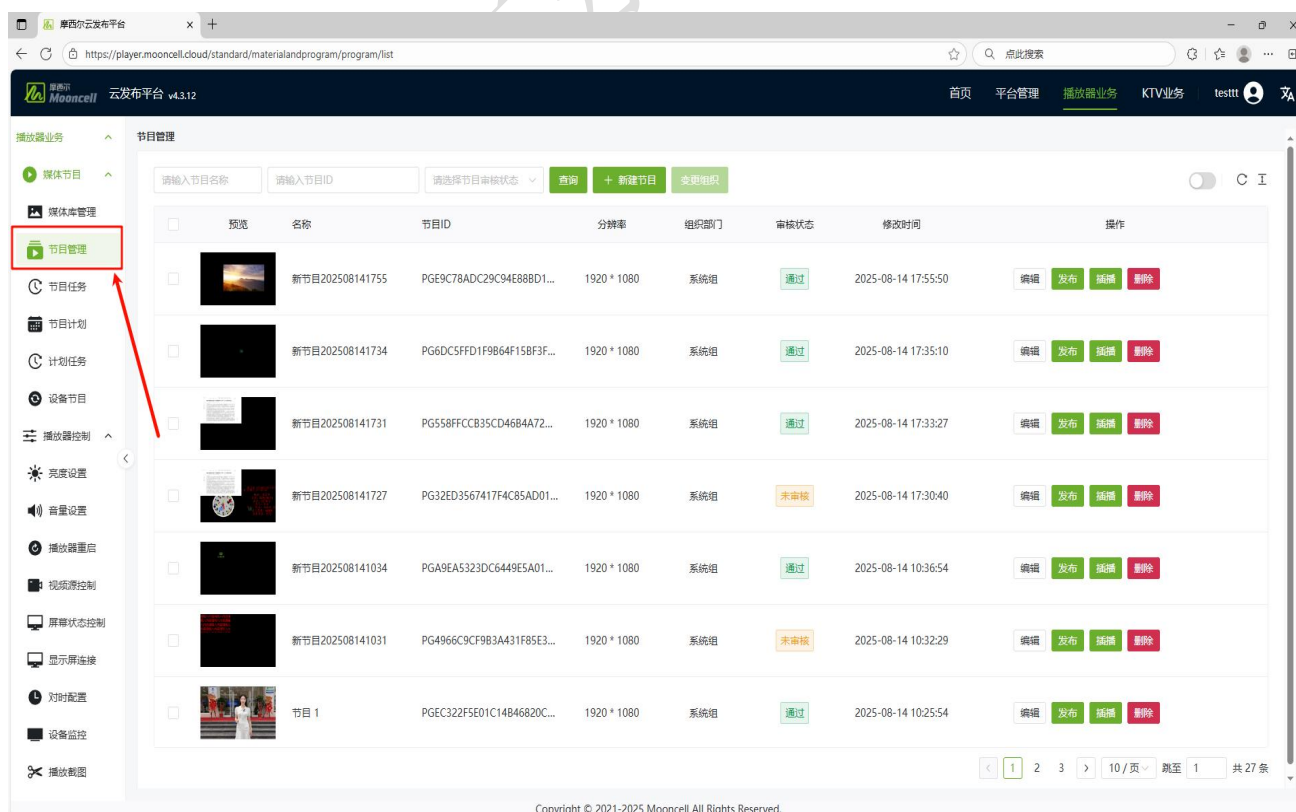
摩西尔云发布平台 × +

https://player.mooncell.cloud/standard/materialandprogram/program/list

点此搜索

摩西尔 Mooncell 云发布平台 v4.3.12

首页 平台管理 播放器业务 KTV业务 testtt

播放器业务
媒体节目
媒体库管理
节目管理
节目任务
节目计划
计划任务
设备节目
播放器控制
亮度设置
音量设置
播放器重启
视频源控制
屏幕状态控制
显示屏连接
对时配置
设备监控
播放截图

节目管理

请输入节目名称 请输入节目ID 请选择节目审核状态 查询 + 新建节目 变更组织

| | 预览 | 名称 | 节目ID | 分辨率 | 组织部门 | 审核状态 | 修改时间 | 操作 |
|---|---|---|---|---|---|---|---|---|
| | | 新节目202508141755 | PGE9C78ADC29C94E88BD1... | 1920 * 1080 | 系统组 | 通过 | 2025-08-14 17:55:50 | 编辑 发布 插播 删除 |
| | | 新节目202508141734 | PG6DC5FFD1F9B64F15BF3F... | 1920 * 1080 | 系统组 | 通过 | 2025-08-14 17:35:10 | 编辑 发布 插播 删除 |
| | | 新节目202508141731 | PG558FFCCB35CD46B4A72... | 1920 * 1080 | 系统组 | 通过 | 2025-08-14 17:33:27 | 编辑 发布 插播 删除 |
| | | 新节目202508141727 | PG32ED3567417F4C85AD01... | 1920 * 1080 | 系统组 | 未审核 | 2025-08-14 17:30:40 | 编辑 发布 插播 删除 |
| | | 新节目202508141034 | PGA9EA5323DC6449E5A01... | 1920 * 1080 | 系统组 | 通过 | 2025-08-14 10:36:54 | 编辑 发布 插播 删除 |
| | | 新节目202508141031 | PG4966C9CF9B3A431F85E3... | 1920 * 1080 | 系统组 | 未审核 | 2025-08-14 10:32:29 | 编辑 发布 插播 删除 |
| | | 节目 1 | PGEC322F5E01C14B46820C... | 1920 * 1080 | 系统组 | 通过 | 2025-08-14 10:25:54 | 编辑 发布 插播 删除 |

< 1 2 3 > 10 / 页 跳至 1 共 27 条

Copyright © 2021-2025 Mooncell All Rights Reserved